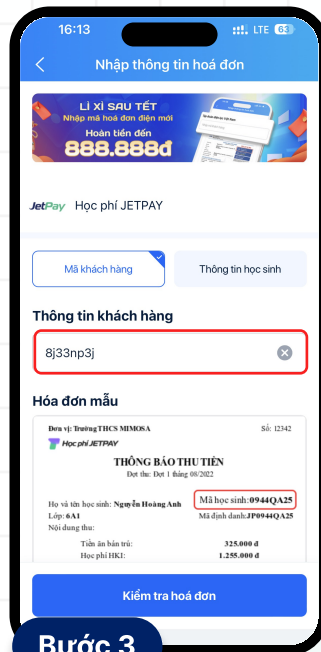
16:13
LTE 63

Nhập thông tin hoá đơn

LÌ XÌ SAU TẾT
Nhập mã hoá đơn điện mới
Hoàn tiền đến
888.888đ

JetPay Học phí JETPAY

Mã khách hàng
Thông tin học sinh

Thông tin khách hàng

8j33np3j

Hóa đơn mẫu

Đơn vị: Trường THCS MIMOSA
Số: 12342
Học phí JETPAY
THÔNG BÁO THU TIỀN
Đợt thu: Đợt 1 tháng 08/2022

Họ và tên học sinh: Nguyễn Hoàng Anh
Mã học sinh: 0944QA25
Lớp: 6A1
Mã định danh: JP0944QA25
Nội dung thu:
Tiền ăn bán trú: 325.000 đ
Học phí HKI: 1.255.000 đ

Kiểm tra hoá đơn

Bước 3